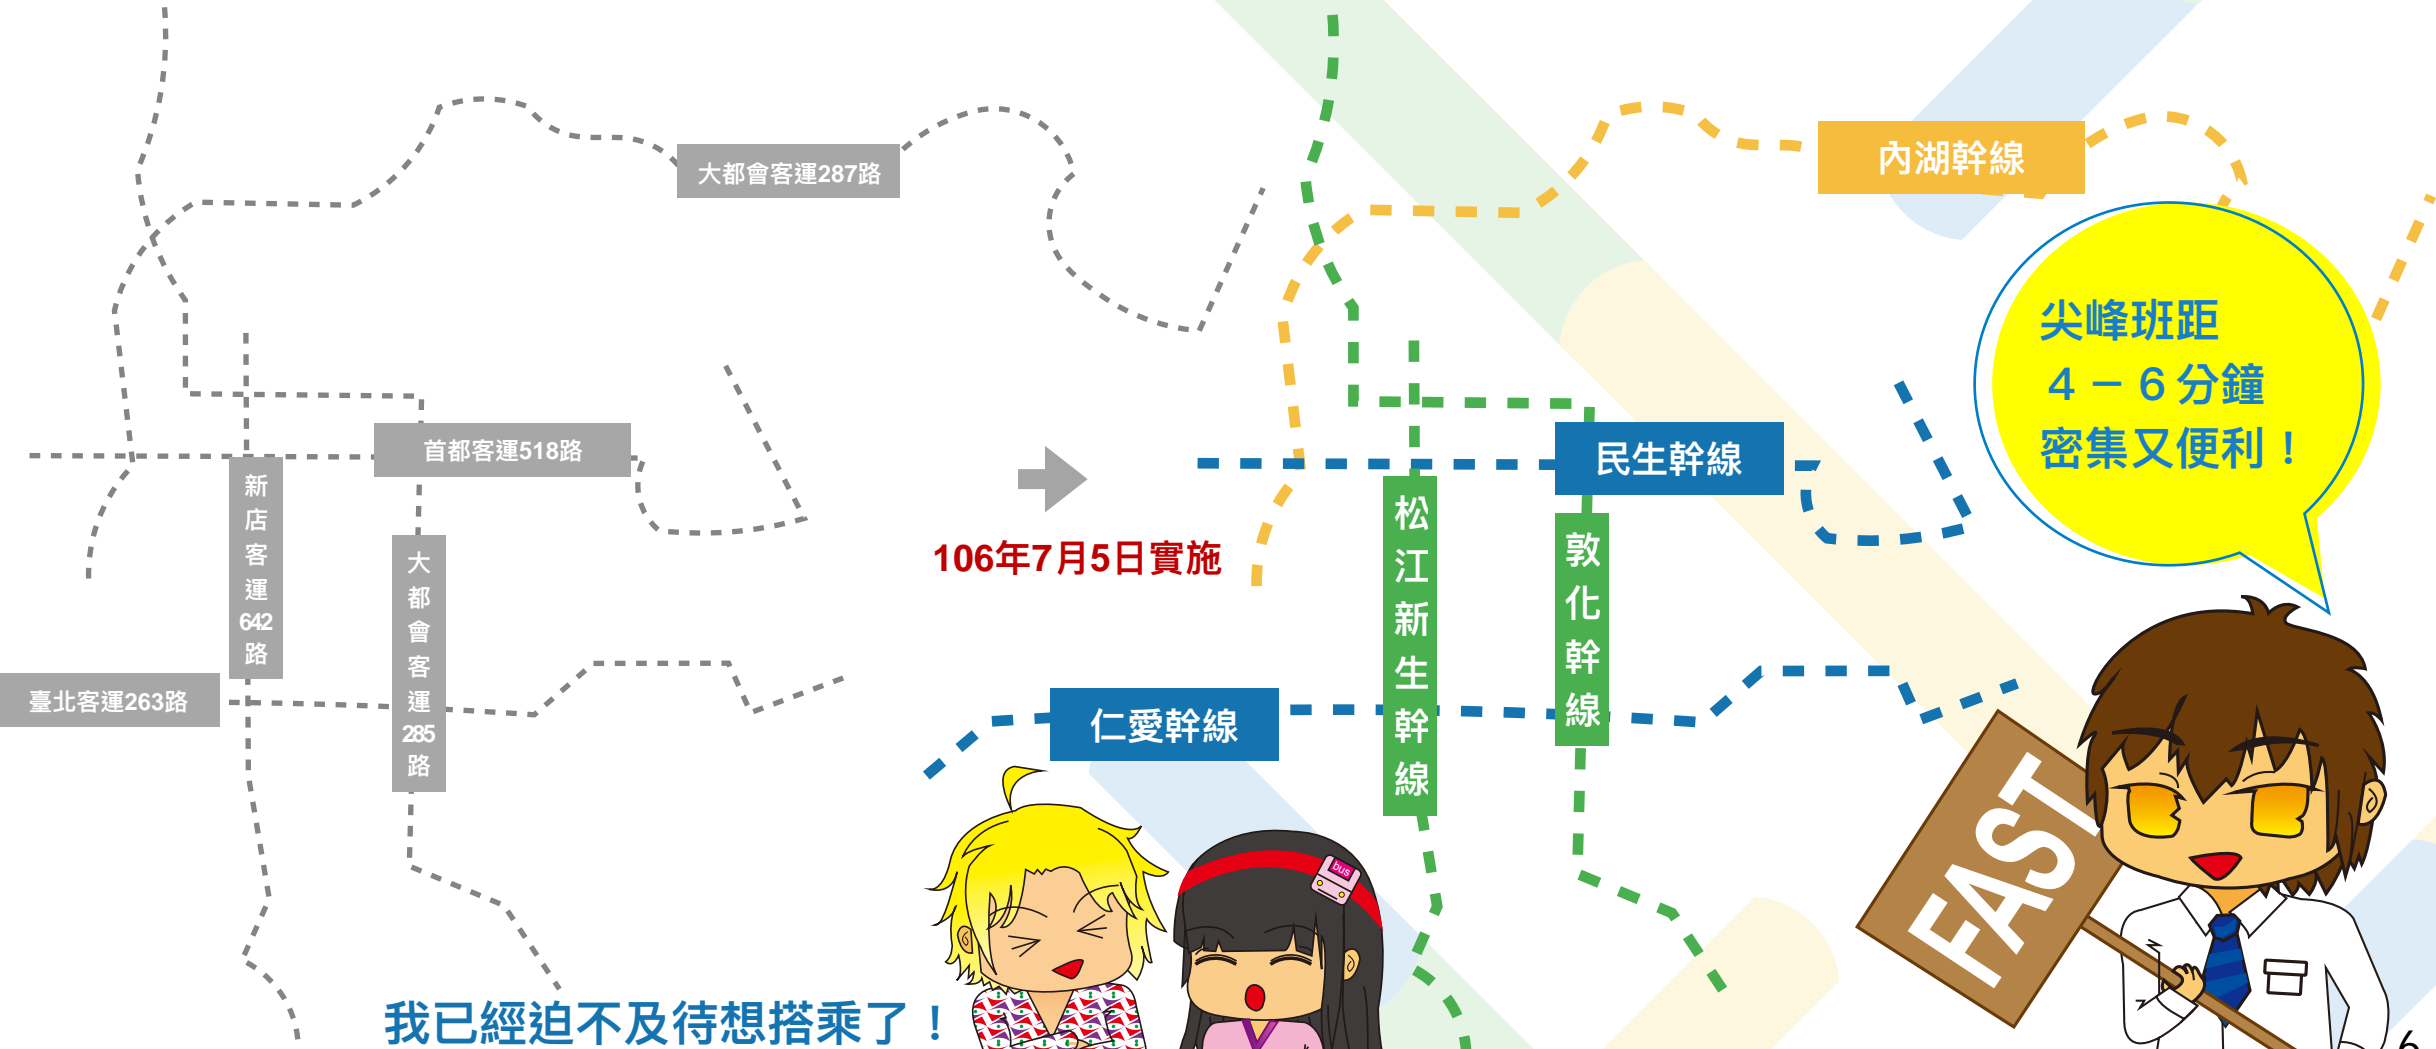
大都會客運287路

首都客運518路

新店客運642路

大都會客運285路

臺北客運263路

106年7月5日實施

內湖幹線

民生幹線

松江新生幹線

敦化幹線

仁愛幹線

尖峰班距
4－6分鐘
密集又便利！

bus

FAST

我已經迫不及待想搭乘了！

6